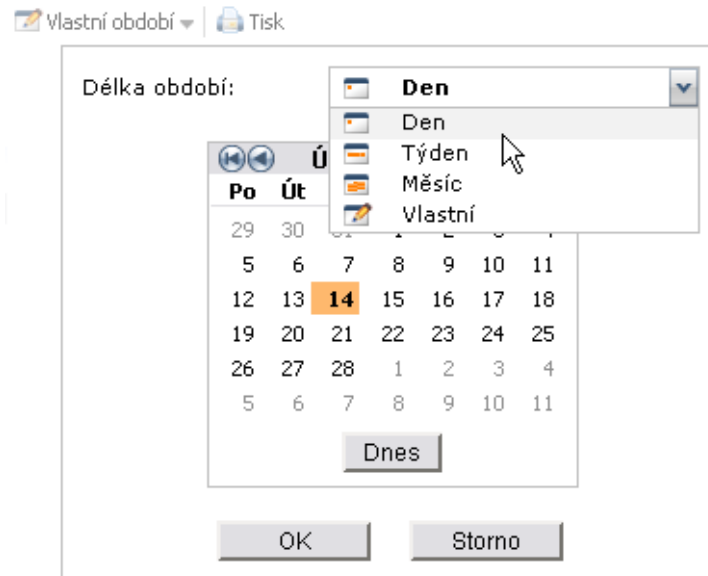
Vlastní období Tisk

Délka období: Den

Den
Týden
Měsíc
Vlastní

Ú

| Po | Út | | | | | |
|---|---|---|---|---|---|---|
| 29 | 30 | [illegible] | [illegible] | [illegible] | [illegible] | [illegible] |
| 5 | 6 | 7 | 8 | 9 | 10 | 11 |
| 12 | 13 | 14 | 15 | 16 | 17 | 18 |
| 19 | 20 | 21 | 22 | 23 | 24 | 25 |
| 26 | 27 | 28 | 1 | 2 | 3 | 4 |
| 5 | 6 | 7 | 8 | 9 | 10 | 11 |

Dnes

OK Storno